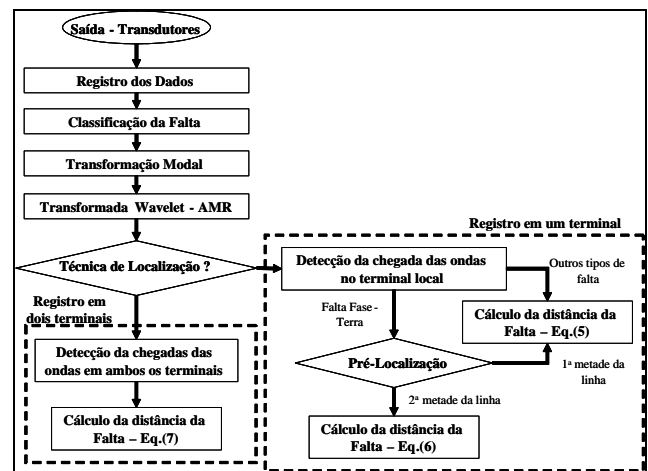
Saída - Transdutores

Registro dos Dados

Classificação da Falta

Transformação Modal

Transformada Wavelet - AMR

Registro em um terminal

Técnica de Localização ?

Detecção da chegada das ondas no terminal local

Outros tipos de falta

Falta Fase - Terra

Cálculo da distância da Falta – Eq.(5)

Registro em dois terminais

Pré-Localização

1ª metade da linha

Detecção da chegadas das ondas em ambos os terminais

2ª metade da linha

Cálculo da distância da Falta – Eq.(7)

Cálculo da distância da Falta – Eq.(6)